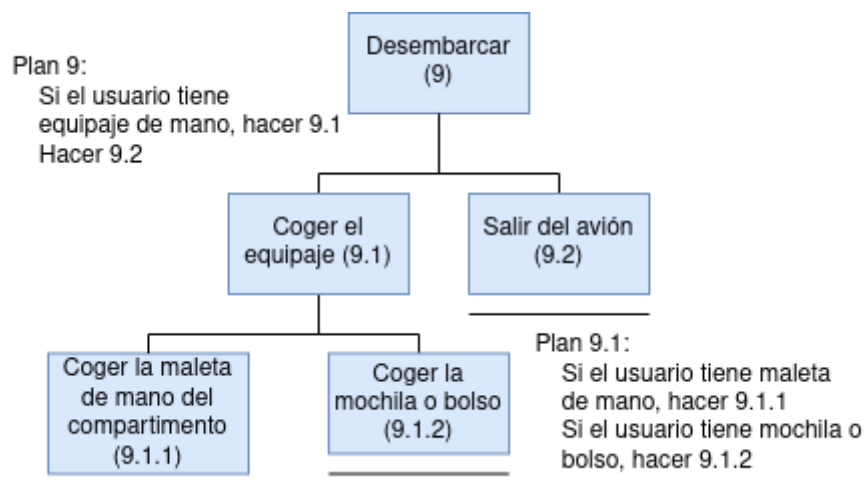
Plan 9:
Si el usuario tiene equipaje de mano, hacer 9.1
Hacer 9.2

Desembarcar (9)

Coger el equipaje (9.1)

Salir del avión (9.2)

Coger la maleta de mano del compartimento (9.1.1)

Coger la mochila o bolso (9.1.2)

Plan 9.1:
Si el usuario tiene maleta de mano, hacer 9.1.1
Si el usuario tiene mochila o bolso, hacer 9.1.2